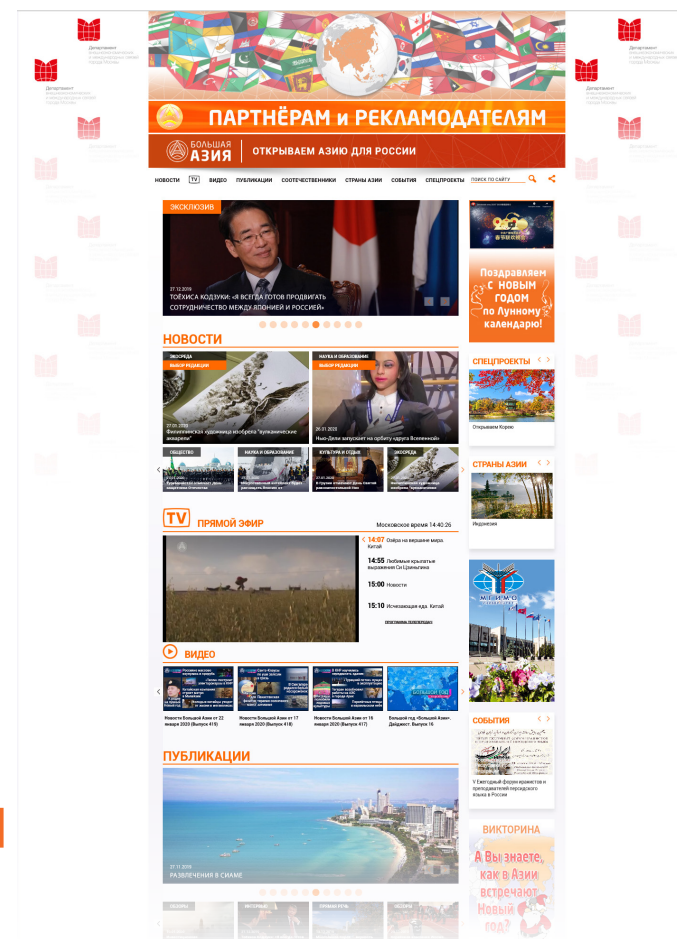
Департамент внешнеэкономических и международных связей города Москвы

ПАРТНЁРАМ и РЕКЛАМОДАТЕЛЯМ

БОЛЬШАЯ АЗИЯ | ОТКРЫВАЕМ АЗИЮ ДЛЯ РОССИИ

НОВОСТИ | TV | ВИДЕО | ПУБЛИКАЦИИ | СООТЕЧЕСТВЕННИКИ | СТРАНЫ АЗИИ | СОБЫТИЯ | СПЕЦПРОЕКТЫ | ПОИСК ПО САЙТУ

ЭКСКЛЮЗИВ

27.12.2019
ТОЁХИСА КОДЗУКИ: «Я ВСЕГДА ГОТОВ ПРОДВИГАТЬ СОТРУДНИЧЕСТВО МЕЖДУ ЯПОНИЕЙ И РОССИЕЙ»

Поздравляем с НОВЫМ ГОДОМ по Лунному календарю!

НОВОСТИ

ЭКСПОРТ
ВЫБОР РЕДАКЦИИ
27.01.2020
Филиппинская художница изобрела "вулканические акварели"

НАУКА И ОБРАЗОВАНИЕ
ВЫБОР РЕДАКЦИИ
26.01.2020
Нью-Дели запускает на орбиту «друга Вселенной»

ОБЩЕСТВО
НАУКА И ОБРАЗОВАНИЕ
КУЛЬТУРА И ОТДЫХ
ЭКСПОРТ

СПЕЦПРОЕКТЫ
Открываем Корею

СТРАНЫ АЗИИ
Индонезия

TV ПРЯМОЙ ЭФИР
Московское время 14:40:26

14:07 Озёра на вершине мира. Китай
14:55 Любимые крылатые выражения Си Цзиньпина
15:00 Новости
15:10 Исчезающая еда. Китай
ПРОГРАММА ПЕРЕДАЧ

ВИДЕО

Новости Большой Азии от 22 января 2020 (Выпуск 419)
Новости Большой Азии от 17 января 2020 (Выпуск 418)
Новости Большой Азии от 16 января 2020 (Выпуск 417)
Большой год «Большой Азии». Дайджест. Выпуск 16

МГИМО

СОБЫТИЯ
V Ежегодный форум иранистов и преподавателей персидского языка в России

ПУБЛИКАЦИИ

27.11.2019
РАЗВЛЕЧЕНИЯ В СИАМЕ

ВИКТОРИНА
А Вы знаете, как в Азии встречают Новый год?